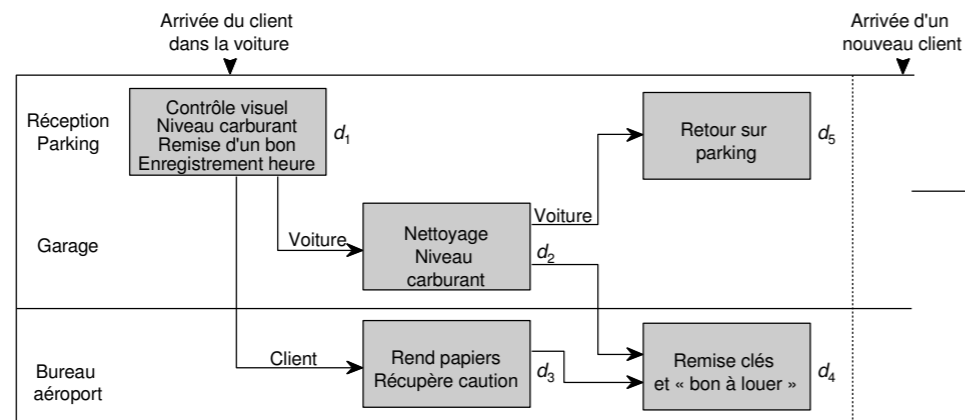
Arrivée du client dans la voiture

Arrivée d'un nouveau client

Réception Parking

Contrôle visuel
Niveau carburant
Remise d'un bon
Enregistrement heure

$d_1$

Retour sur parking

$d_5$

Garage

Voiture

Nettoyage
Niveau carburant

Voiture

$d_2$

Bureau aéroport

Client

Rend papiers
Récupère caution

$d_3$

Remise clés
et « bon à louer »

$d_4$